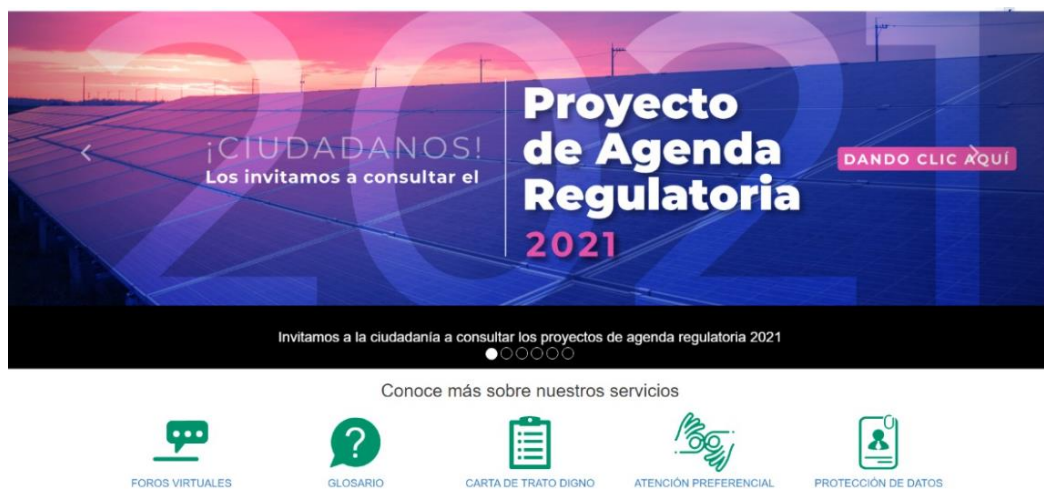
¡CIUDADANOS!
Los invitamos a consultar el

Proyecto de Agenda Regulatoria 2021

DANDO CLIC AQUÍ

Invitamos a la ciudadanía a consultar los proyectos de agenda regulatoria 2021

Conoce más sobre nuestros servicios

FOROS VIRTUALES

GLOSARIO

CARTA DE TRATO DIGNO

ATENCIÓN PREFERENCIAL

PROTECCIÓN DE DATOS